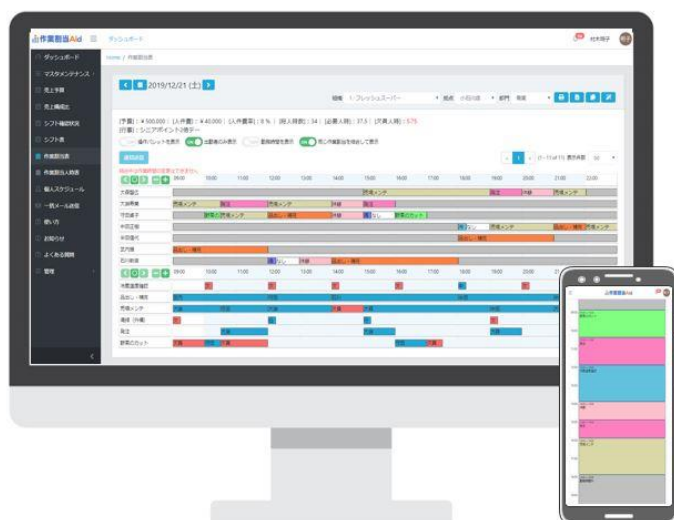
作業割当Aid ダッシュボード 杉本翔子

ダッシュボード
マスタメンテナンス
売上予算
売上構成比
シフト確認状況
シフト表
作業割当表
作業割当人員表
個人スケジュール
一斉メール送信
使い方
お知らせ
よくある質問
管理

Home / 作業割当表

2019/12/21 (土)

組織 (-フレッシュスーパー 拠点 小田川店 部門 青果

[予算]：¥500,000 | [人件費]：¥40,000 | [人件費率]：8% | [投入時数]：34 | [必要人時]：37.5 | [不足人時]：575
[行事]：シニアポイント2倍デー

自動割当

09:00 10:00 11:00 12:00 13:00 14:00 15:00 16:00 17:00 18:00 19:00 20:00 21:00 22:00

大塚誠二
大嶋貴美
守田香子
中田正樹
中田信代
北川陽
石川春美

売場清掃補助
品出し・補充
売場メンテ
陳列(外周)
発注
野菜のカット

作業割当Aid